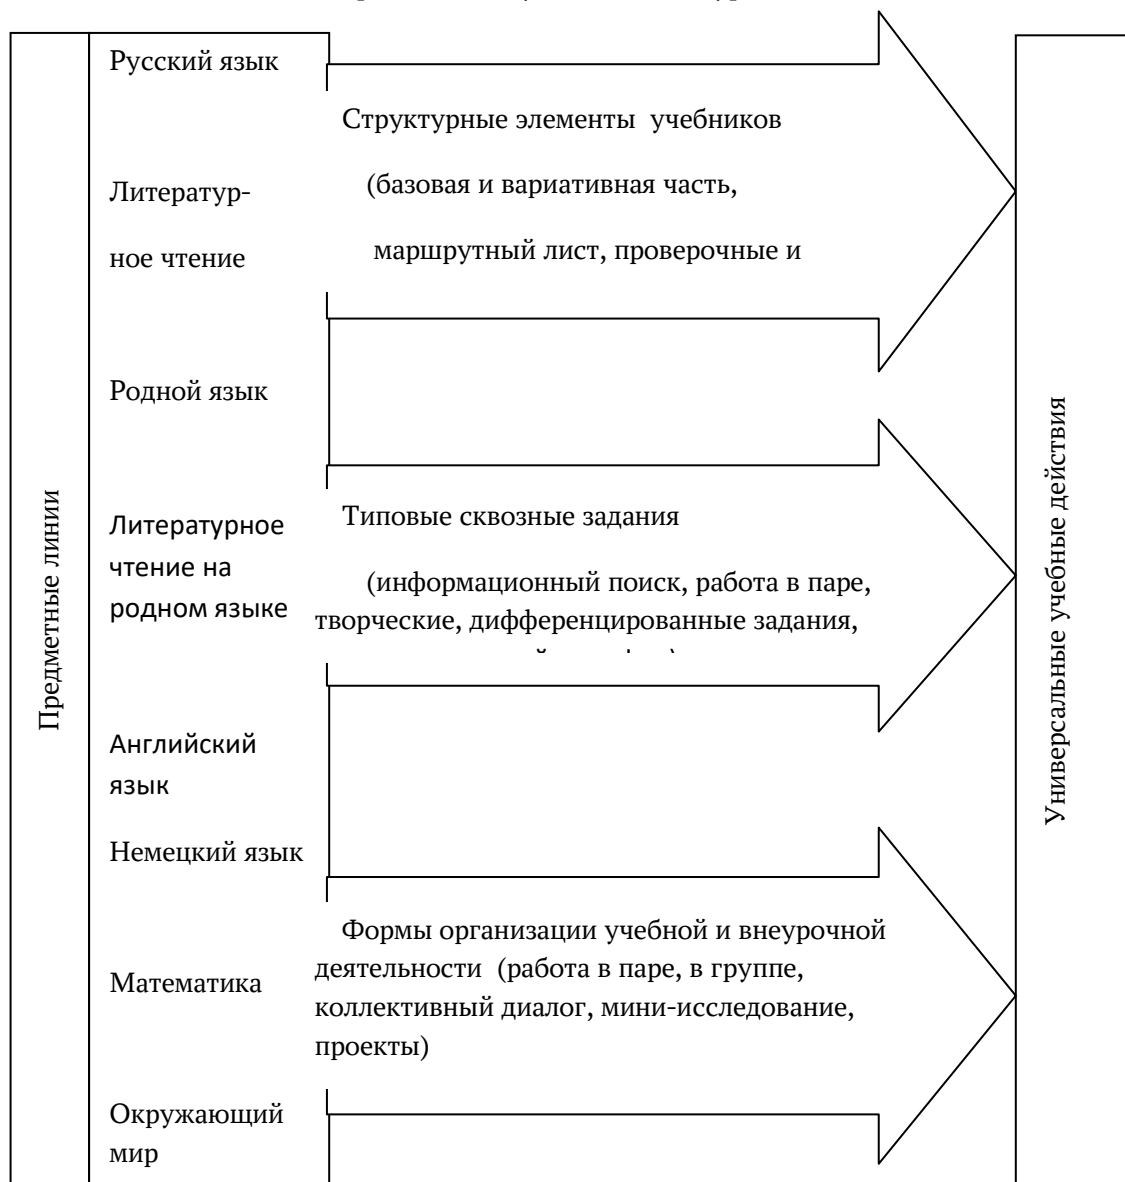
Предметные линии

Русский язык

Литературное чтение

Родной язык

Литературное чтение на родном языке

Английский язык

Немецкий язык

Математика

Окружающий мир

Структурные элементы учебников

(базовая и вариативная часть,

маршрутный лист, проверочные и

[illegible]

Типовые сквозные задания

(информационный поиск, работа в паре, творческие, дифференцированные задания, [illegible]

Формы организации учебной и внеурочной деятельности (работа в паре, в группе, коллективный диалог, мини-исследование, проекты)

Универсальные учебные действия